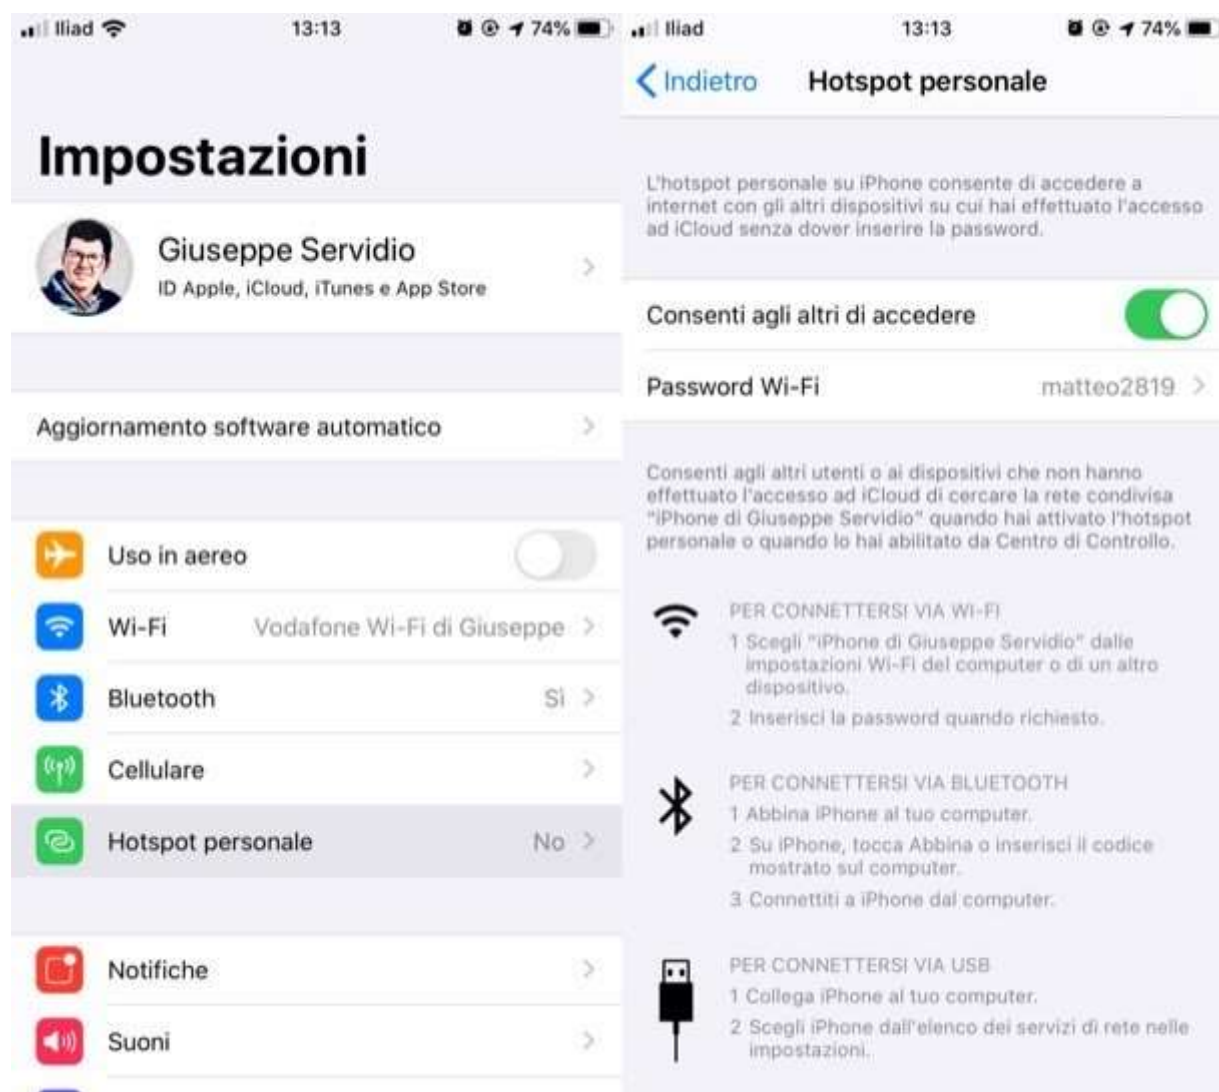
Iliad 13:13 74%

Impostazioni

Giuseppe Servidio
ID Apple, iCloud, iTunes e App Store

Aggiornamento software automatico

Uso in aereo

Wi-Fi Vodafone Wi-Fi di Giuseppe

Bluetooth Sì

Cellulare

Hotspot personale No

Notifiche

Suoni

Iliad 13:13 74%

Indietro Hotspot personale

L'hotspot personale su iPhone consente di accedere a internet con gli altri dispositivi su cui hai effettuato l'accesso ad iCloud senza dover inserire la password.

Consenti agli altri di accedere

Password Wi-Fi matteo2819

Consenti agli altri utenti o ai dispositivi che non hanno effettuato l'accesso ad iCloud di cercare la rete condivisa "iPhone di Giuseppe Servidio" quando hai attivato l'hotspot personale o quando lo hai abilitato da Centro di Controllo.

PER CONNETTERSI VIA WI-FI
1 Scegli "iPhone di Giuseppe Servidio" dalle impostazioni Wi-Fi del computer o di un altro dispositivo.
2 Inserisci la password quando richiesto.

PER CONNETTERSI VIA BLUETOOTH
1 Abbina iPhone al tuo computer.
2 Su iPhone, tocca Abbina o inserisci il codice mostrato sul computer.
3 Connettiti a iPhone dal computer.

PER CONNETTERSI VIA USB
1 Collega iPhone al tuo computer.
2 Scegli iPhone dall'elenco dei servizi di rete nelle impostazioni.